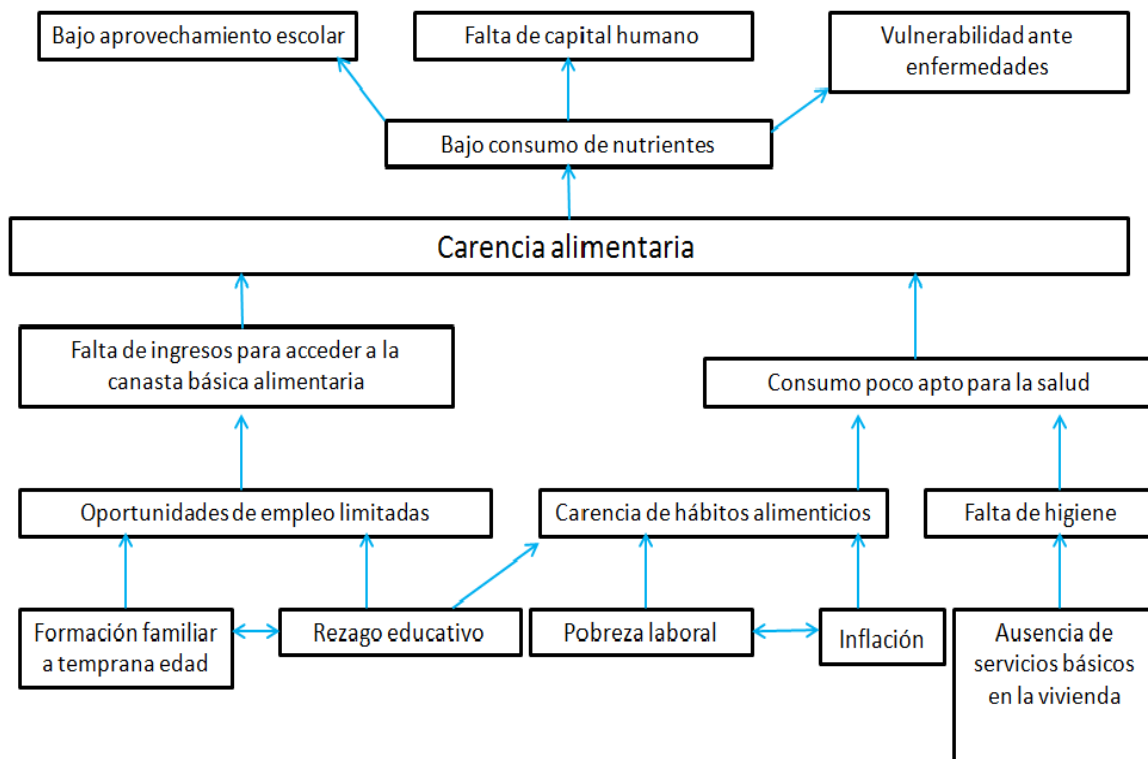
Bajo aprovechamiento escolar

Falta de capital humano

Vulnerabilidad ante enfermedades

Bajo consumo de nutrientes

Carencia alimentaria

Falta de ingresos para acceder a la canasta básica alimentaria

Consumo poco apto para la salud

Oportunidades de empleo limitadas

Carencia de hábitos alimenticios

Falta de higiene

Formación familiar a temprana edad

Rezago educativo

Pobreza laboral

Inflación

Ausencia de servicios básicos en la vivienda